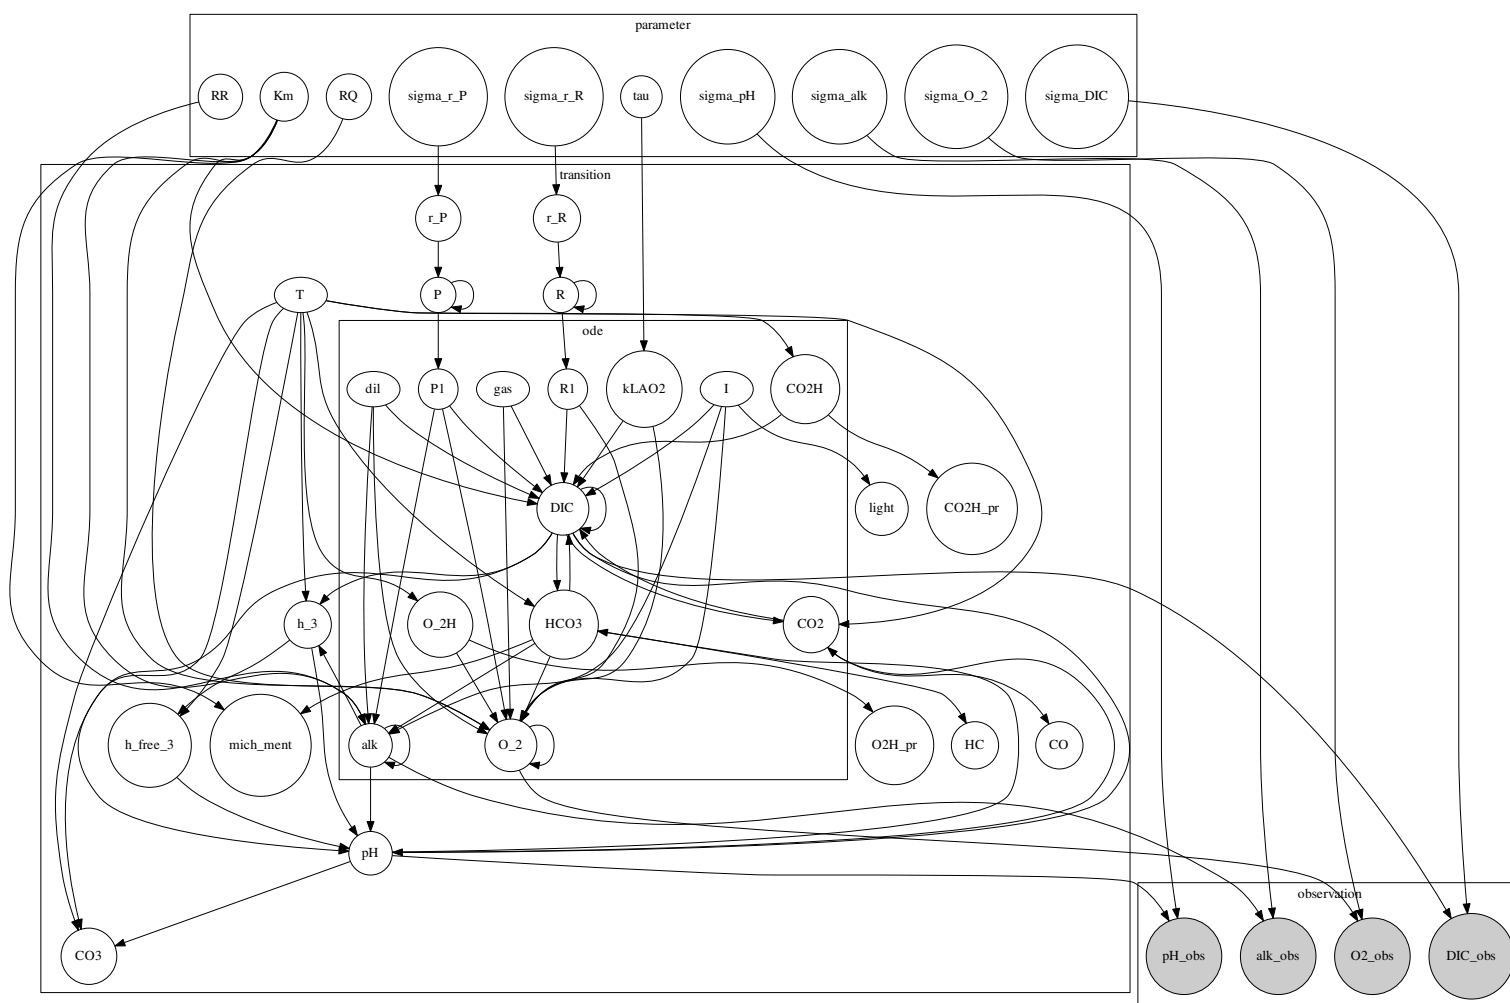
parameter

RR
Km
RQ
sigma_r_P
sigma_r_R
tau
sigma_pH
sigma_alk
sigma_O_2
sigma_DIC

transition

r_P
r_R
P
R
T

ode

dil
P1
gas
R1
kLAO2
I
CO2H
DIC
light
CO2H_pr
h_3
O_2H
HCO3
CO2
h_free_3
mich_ment
alk
O_2
O2H_pr
HC
CO
pH
CO3

observation

pH_obs
alk_obs
O2_obs
DIC_obs